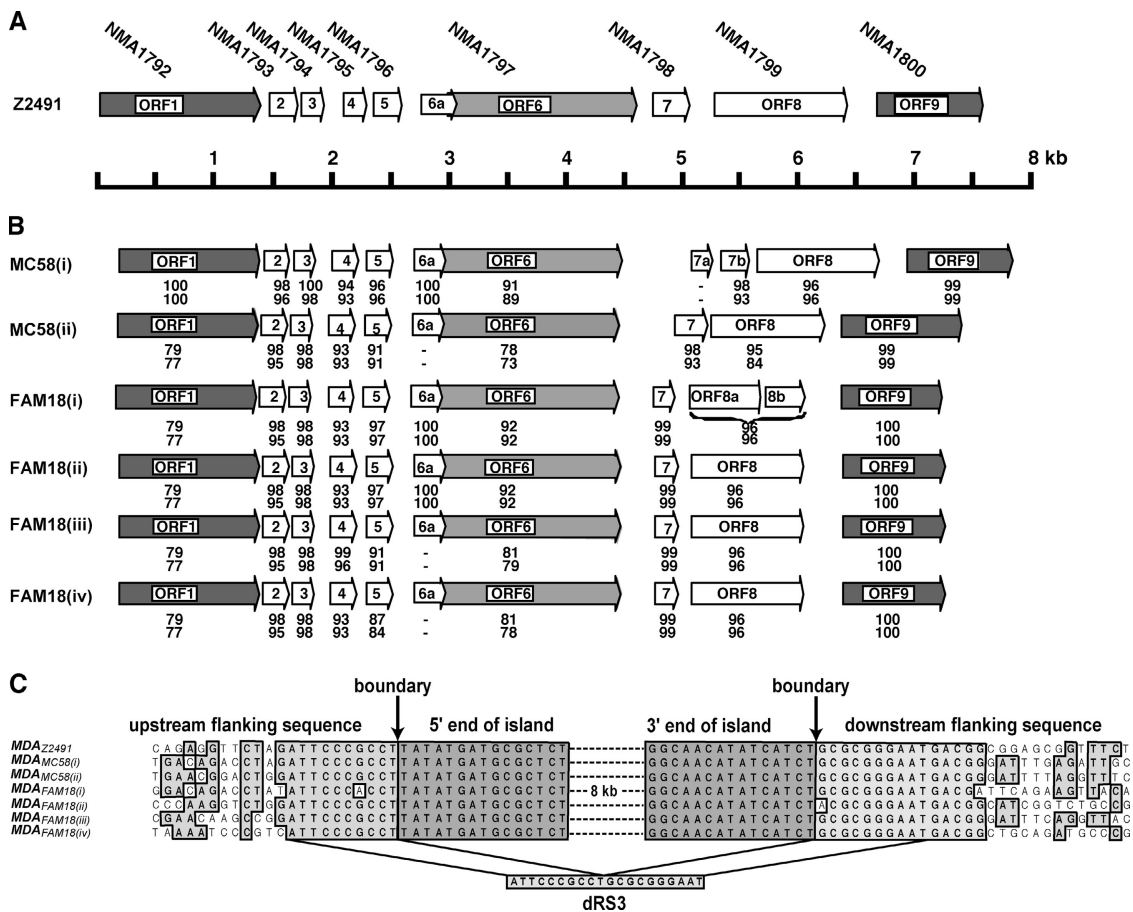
A

NMA1792 NMA1793 NMA1794 NMA1795 NMA1796 NMA1797 NMA1798 NMA1799 NMA1800

Z2491 ORF1 2 3 4 5 6a ORF6 7 ORF8 ORF9

1 2 3 4 5 6 7 8 kb

B

MC58(i) ORF1 2 3 4 5 6a ORF6 7a 7b ORF8 ORF9
100 98 100 94 96 100 91 - 98 96 99
100 96 98 93 96 100 89 - 93 96 99

MC58(ii) ORF1 2 3 4 5 6a ORF6 7 ORF8 ORF9
79 98 98 93 91 - 78 98 95 99
77 95 98 93 91 - 73 93 84 99

FAM18(i) ORF1 2 3 4 5 6a ORF6 7 ORF8a 8b ORF9
79 98 98 93 97 100 92 99 96 100
77 95 98 93 97 100 92 99 96 100

FAM18(ii) ORF1 2 3 4 5 6a ORF6 7 ORF8 ORF9
79 98 98 93 97 100 92 99 96 100
77 95 98 93 97 100 92 99 96 100

FAM18(iii) ORF1 2 3 4 5 6a ORF6 7 ORF8 ORF9
79 98 98 99 91 - 81 99 96 100
77 95 98 96 91 - 79 99 96 100

FAM18(iv) ORF1 2 3 4 5 6a ORF6 7 ORF8 ORF9
79 98 98 93 87 - 81 99 96 100
77 95 98 93 84 - 78 99 96 100

C

boundary boundary

upstream flanking sequence 5' end of island 3' end of island downstream flanking sequence

$MDA_{Z2491}$ CAGAGGTTCTAGATTCCCGCCTTATATGATGCGCTCT ------ GGCAACATATCATCTGCGCGGGAATGACGGCGGAGCGGTTTCT
$MDA_{MC58(i)}$ TGACAGACCTAGATTCCCGCCTTATATGATGCGCTCT ------ GGCAACATATCATCTGCGCGGGAATGACGGGATTTGAGATTGC
$MDA_{MC58(ii)}$ TGAACGGACTGGATTCCCGCCTTATATGATGCGCTCT ------ GGCAACATATCATCTGCGCGGGAATGACGGGATTTAGGTTTC
$MDA_{FAM18(i)}$ GGACAGACCTATATTCCCACCTTATATGATGCGCTCT -- 8 kb -- GGCAACATATCATCTGCGCGGGAATGACGATTCAGAAGTTACA
$MDA_{FAM18(ii)}$ CCCAAGGTCTGGATTCCCGCCTTATATGATGCGCTCT ------ GGCAACATATCATCTACGCGGGAATGACGGGATCGGTCTGCCG
$MDA_{FAM18(iii)}$ CGAACAAGCTGGATTCCCGCCTTATATGATGCGCTCT ------ GGCAACATATCATCTGCGCGGGAATGACGGGATTTCAGGTTAC
$MDA_{FAM18(iv)}$ TAAAATCCCGTCATTCCCGCCTTATATGATGCGCTCT ------ GGCAACATATCATCTGCGCGGGAATGACGGCTGCAGATGCCCG

ATTCCCGCCTGCGCGGGAAT
dRS3